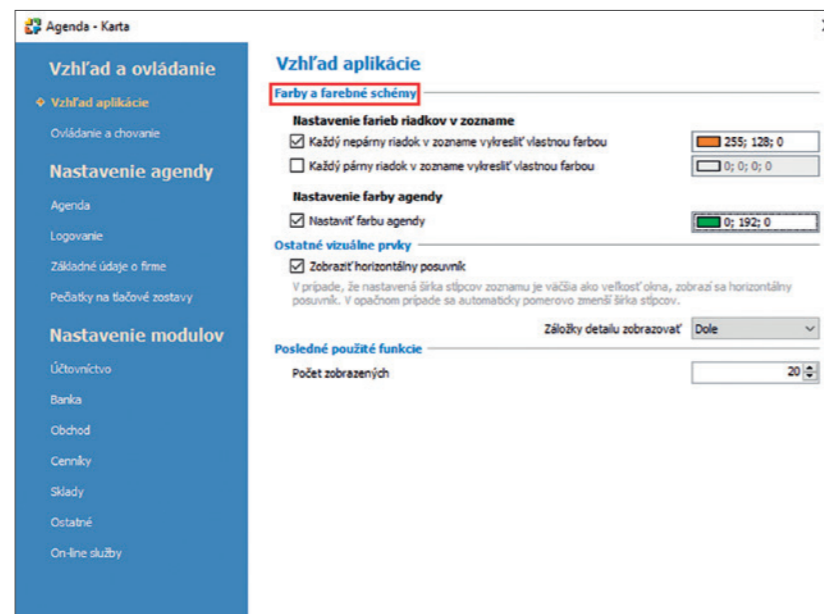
Agenda - Karta

Vzhľad a ovládanie
Vzhľad aplikácie
Ovládanie a chovanie
Nastavenie agendy
Agenda
Logovanie
Základné údaje o firme
Pečiatky na tlačové zostavy
Nastavenie modulov
Účtovníctvo
Banka
Obchod
Cenníky
Sklady
Ostatné
On-line služby

Vzhľad aplikácie
Farby a farebné schémy
Nastavenie farieb riadkov v zozname
Každý nepárny riadok v zozname vykresliť vlastnou farbou
255; 128; 0
Každý párny riadok v zozname vykresliť vlastnou farbou
0; 0; 0; 0
Nastavenie farby agendy
Nastaviť farbu agendy
0; 192; 0
Ostatné vizuálne prvky
Zobraziť horizontálny posuvník
V prípade, že nastavená šírka stĺpcov zoznamu je väčšia ako veľkosť okna, zobrazí sa horizontálny posuvník. V opačnom prípade sa automaticky pomerovo zmenší šírka stĺpcov.
Záložky detailu zobrazovať
Dole
Posledné použité funkcie
Počet zobrazených
20